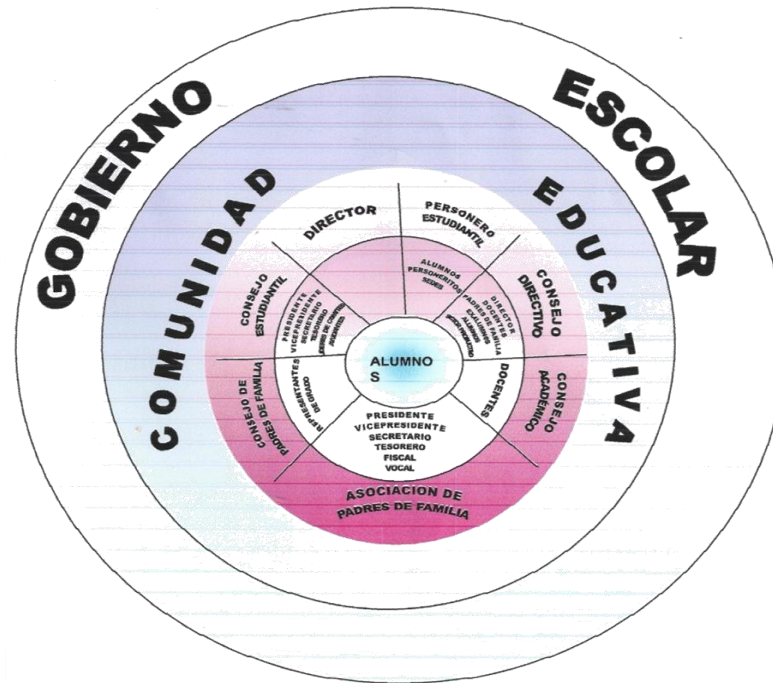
GOBIERNO ESCOLAR

COMUNIDAD EDUCATIVA

DIRECTOR

PERSONERO ESTUDIANTIL

ALUMNOS PERSONEROS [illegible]

CONSEJO DIRECTIVO

DIRECTOR DOCENTES PADRES DE FAMILIA EXALUMNOS ALUMNOS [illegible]

CONSEJO ACADEMICO

DOCENTES

CONSEJO ESTUDIANTIL

PRESIDENTE VICEPRESIDENTE SECRETARIO TESORERO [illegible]

CONSEJO DE PADRES DE FAMILIA

REPRESENTANTES

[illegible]

ALUMNO S

PRESIDENTE VICEPRESIDENTE SECRETARIO TESORERO FISCAL VOCAL

ASOCIACION DE PADRES DE FAMILIA